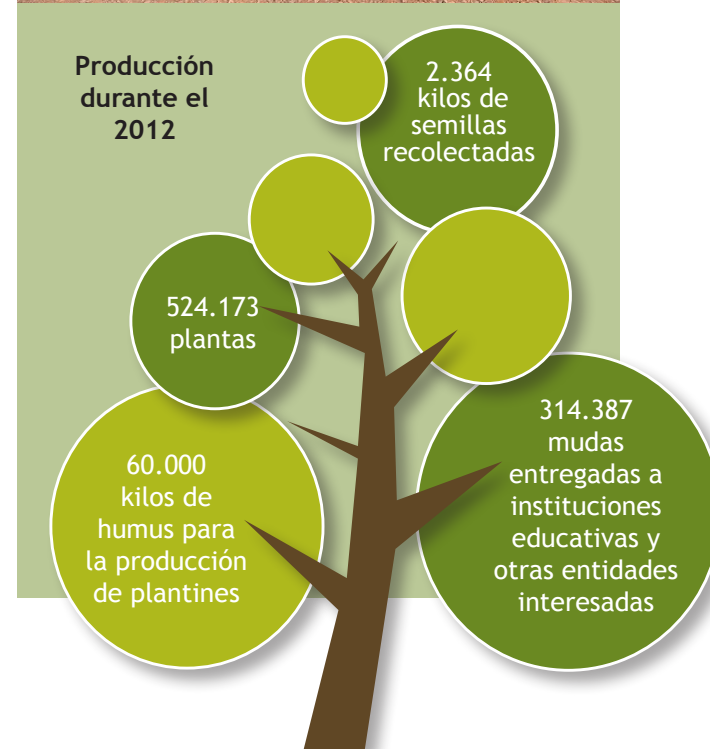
Producción durante el 2012

2.364 kilos de semillas recolectadas

524.173 plantas

314.387 mudas entregadas a instituciones educativas y otras entidades interesadas

60.000 kilos de humus para la producción de plantines